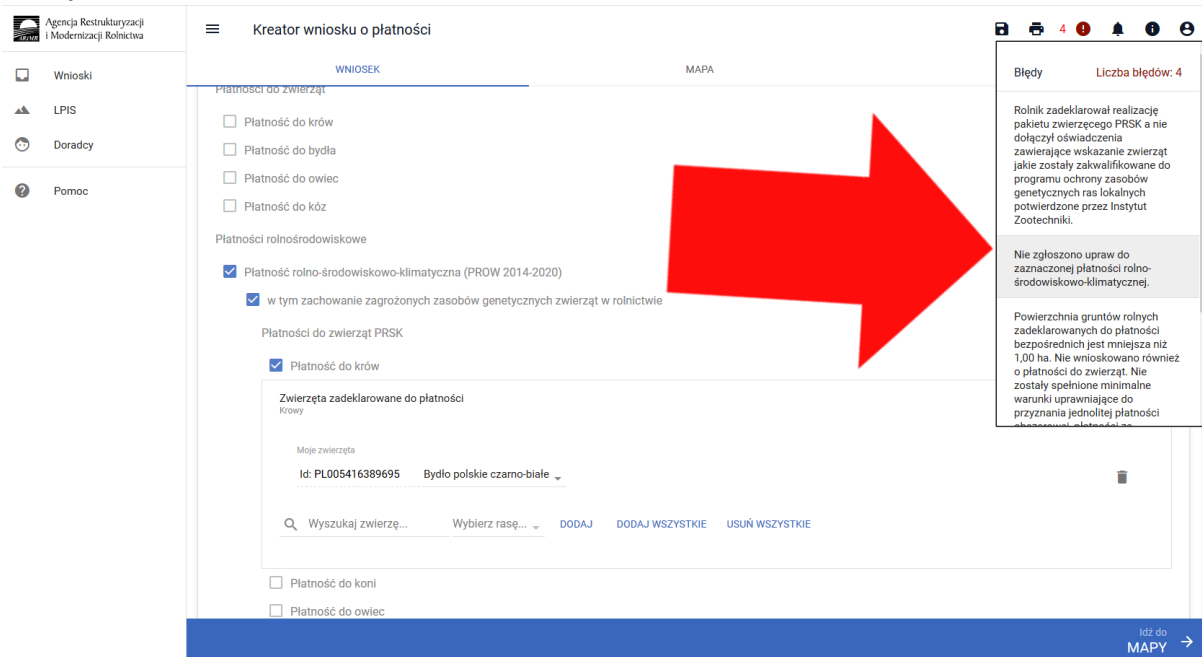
ARiMR Agencja Restrukturyzacji i Modernizacji Rolnictwa

Wnioski
LPIS
Doradcy
Pomoc

Kreator wniosku o płatności

4

WNIOSEK
MAPA

Płatności do zwierząt
Płatność do krów
Płatność do bydła
Płatność do owiec
Płatność do kóz

Płatności rolnośrodowiskowe
Płatność rolno-środowiskowo-klimatyczna (PROW 2014-2020)
w tym zachowanie zagrożonych zasobów genetycznych zwierząt w rolnictwie

Płatności do zwierząt PRSK
Płatność do krów

Zwierzęta zadeklarowane do płatności
Krowy

Moje zwierzęta
Id: PL005416389695 Bydło polskie czarno-białe

Wyszukaj zwierzę...
Wybierz rasę...
DODAJ
DODAJ WSZYSTKIE
USUŃ WSZYSTKIE

Płatność do koni
Płatność do owiec

Błędy
Liczba błędów: 4

Rolnik zadeklarował realizację pakietu zwierzęcego PRSK a nie dołączył oświadczenia zawierające wskazanie zwierząt jakie zostały zakwalifikowane do programu ochrony zasobów genetycznych ras lokalnych potwierdzone przez Instytut Zootechniki.

Nie zgłoszono upraw do zaznaczonej płatności rolno-środowiskowo-klimatycznej.

Powierzchnia gruntów rolnych zadeklarowanych do płatności bezpośrednich jest mniejsza niż 1,00 ha. Nie wnioskowano również o płatności do zwierząt. Nie zostały spełnione minimalne warunki uprawniające do przyznania jednolitej płatności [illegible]

Idź do
MAPY